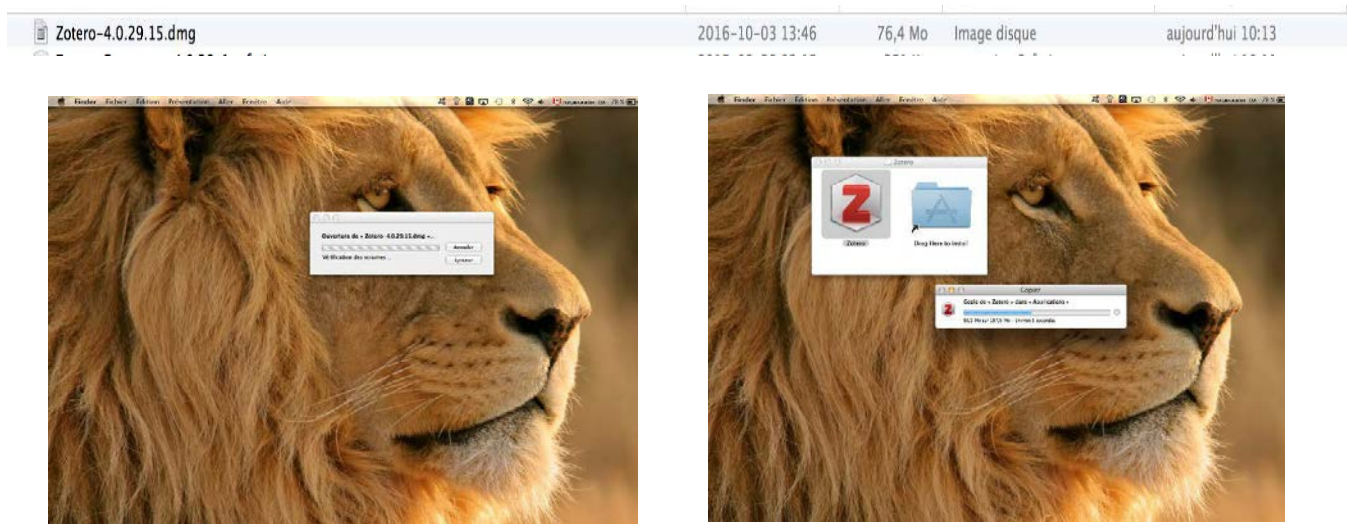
Zotero-4.0.29.15.dmg 2016-10-03 13:46 76,4 Mo Image disque aujourd'hui 10:13

Finder Fichier Édition Présentation Aller Fenêtre Aide

Ouverture de « Zotero-4.0.29.15.dmg »...

Annuler

Vérification des sommes...

Ignorer

Finder Fichier Édition Présentation Aller Fenêtre Aide

Zotero

Zotero

Drag Here to Install

Copier

Copie de « Zotero » dans « Applications »

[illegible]